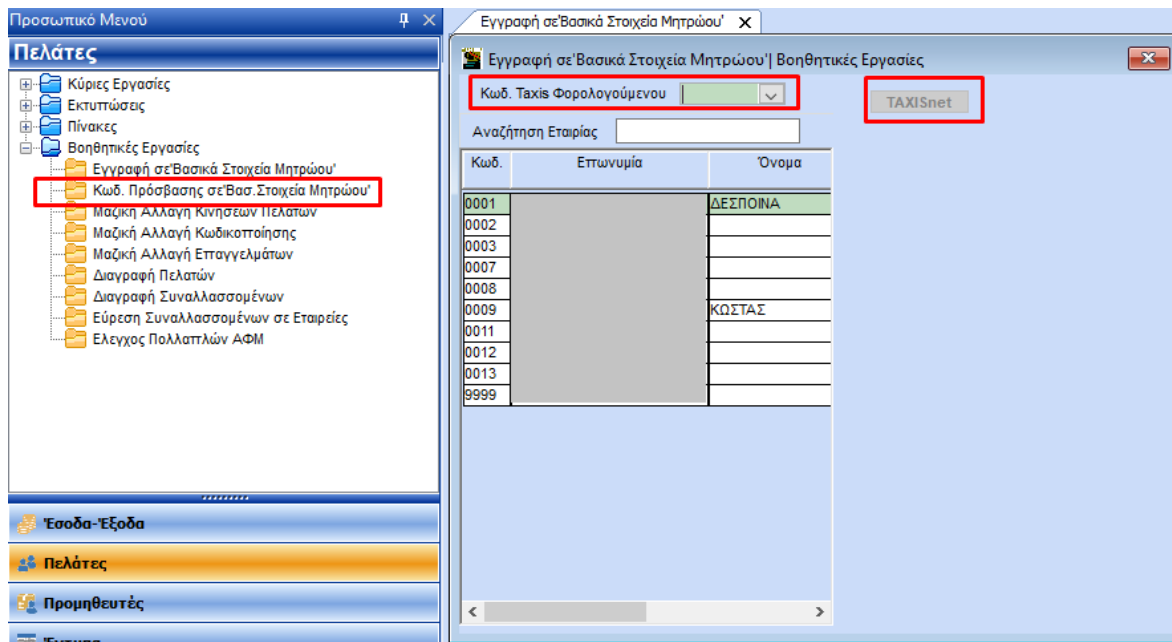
Προσωπικό Μενού

Πελάτες

Κύριες Εργασίες
Εκτυπώσεις
Πίνακες
Βοηθητικές Εργασίες
Εγγραφή σε'Βασικά Στοιχεία Μητρώου'
Κωδ. Πρόσβασης σε'Βασ.Στοιχεία Μητρώου'
Μαζική Αλλαγή Κινήσεων Πελατών
Μαζική Αλλαγή Κωδικοποίησης
Μαζική Αλλαγή Επαγγελμάτων
Διαγραφή Πελατών
Διαγραφή Συναλλασσομένων
Εύρεση Συναλλασσομένων σε Εταιρείες
Ελεγχος Πολλαπλών ΑΦΜ

Έσοδα-Έξοδα
Πελάτες
Προμηθευτές

Εγγραφή σε'Βασικά Στοιχεία Μητρώου'

Εγγραφή σε'Βασικά Στοιχεία Μητρώου'| Βοηθητικές Εργασίες

Κωδ. Taxis Φορολογούμενου

TAXISnet

Αναζήτηση Εταιρίας

| Κωδ. | Επωνυμία | Όνομα |
|---|---|---|
| 0001 | | ΔΕΣΠΟΙΝΑ |
| 0002 | | |
| 0003 | | |
| 0007 | | |
| 0008 | | |
| 0009 | | ΚΩΣΤΑΣ |
| 0011 | | |
| 0012 | | |
| 0013 | | |
| 9999 | | |